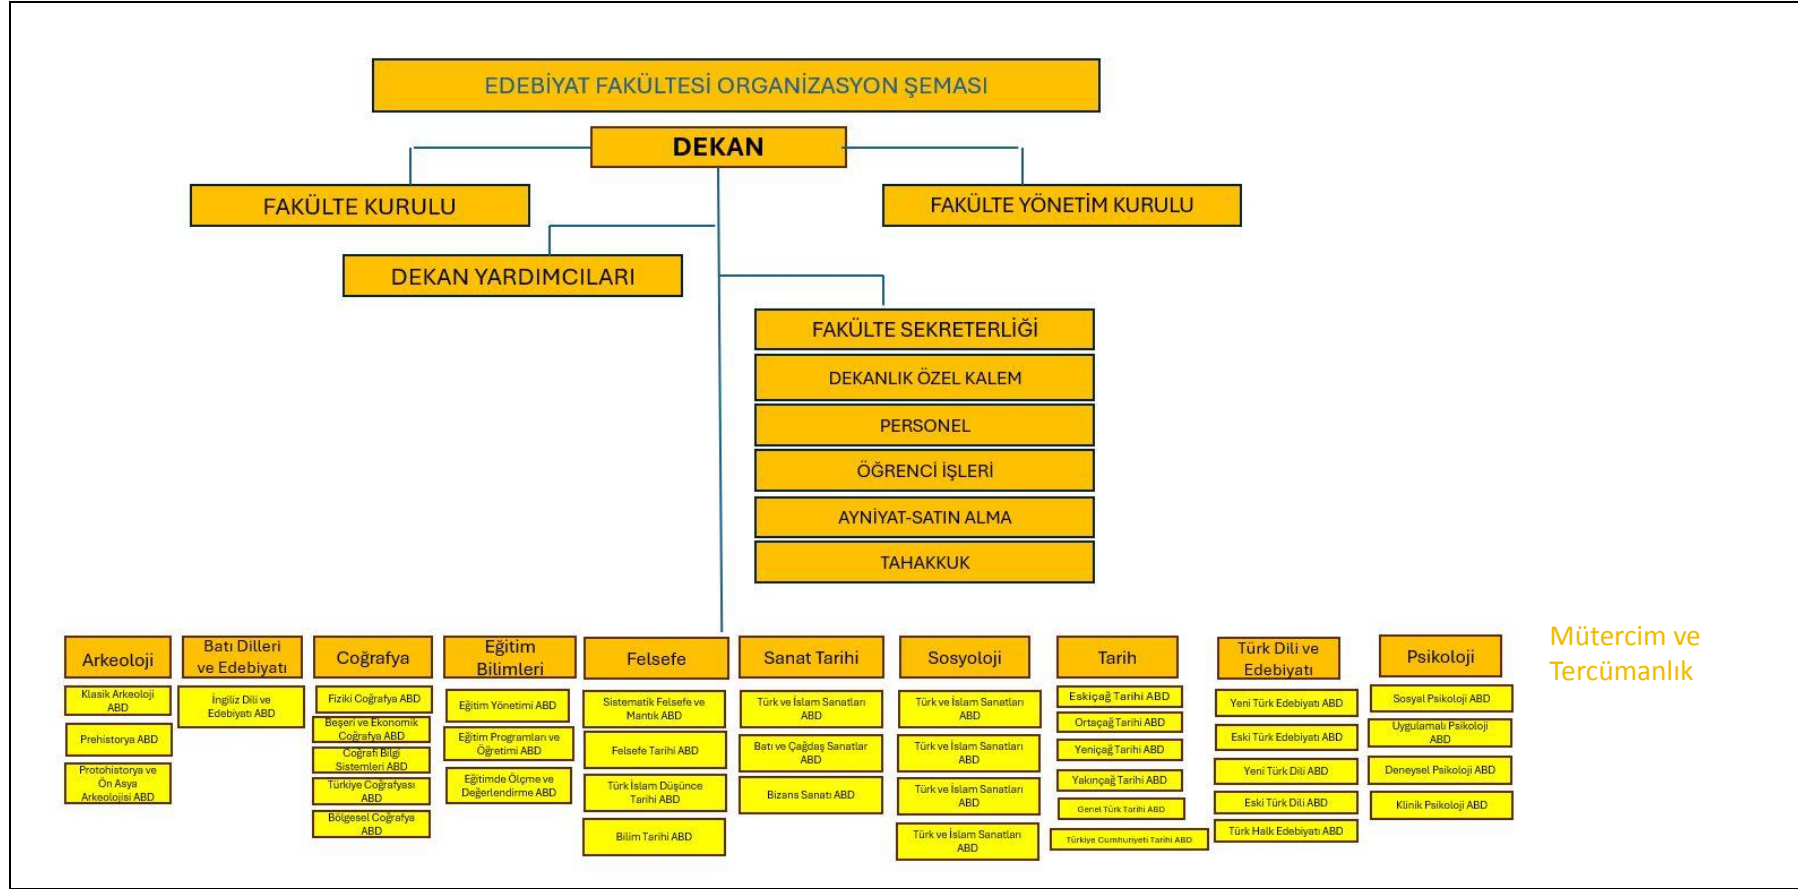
EDEBİYAT FAKÜLTESİ ORGANİZASYON ŞEMASI

DEKAN

FAKÜLTE KURULU

FAKÜLTE YÖNETİM KURULU

DEKAN YARDIMCILARI

FAKÜLTE SEKRETERLİĞİ

DEKANLIK ÖZEL KALEM

PERSONEL

ÖĞRENCİ İŞLERİ

AYNİYAT-SATIN ALMA

TAHAKKUK

Arkeoloji
Klasik Arkeoloji ABD
Prehistorya ABD
Protohistorya ve Ön Asya Arkeolojisi ABD

Batı Dilleri ve Edebiyatı
İngiliz Dili ve Edebiyatı ABD

Coğrafya
Fiziki Coğrafya ABD
Beşeri ve Ekonomik Coğrafya ABD
Coğrafi Bilgi Sistemleri ABD
Türkiye Coğrafyası ABD
Bölgesel Coğrafya ABD

Eğitim Bilimleri
Eğitim Yönetimi ABD
Eğitim Programları ve Öğretimi ABD
Eğitimde Ölçme ve Değerlendirme ABD

Felsefe
Sistematik Felsefe ve Mantık ABD
Felsefe Tarihi ABD
Türk İslam Düşünce Tarihi ABD
Bilim Tarihi ABD

Sanat Tarihi
Türk ve İslam Sanatları ABD
Batı ve Çağdaş Sanatlar ABD
Bizans Sanatı ABD

Sosyoloji
Türk ve İslam Sanatları ABD
Türk ve İslam Sanatları ABD
Türk ve İslam Sanatları ABD
Türk ve İslam Sanatları ABD

Tarih
Eskiçağ Tarihi ABD
Ortaçağ Tarihi ABD
Yeniçağ Tarihi ABD
Yakınçağ Tarihi ABD
Genel Türk Tarihi ABD
Türkiye Cumhuriyeti Tarihi ABD

Türk Dili ve Edebiyatı
Yeni Türk Edebiyatı ABD
Eski Türk Edebiyatı ABD
Yeni Türk Dili ABD
Eski Türk Dili ABD
Türk Halk Edebiyatı ABD

Psikoloji
Sosyal Psikoloji ABD
Uygulamalı Psikoloji ABD
Deneysel Psikoloji ABD
Klinik Psikoloji ABD

Mütercim ve Tercümanlık